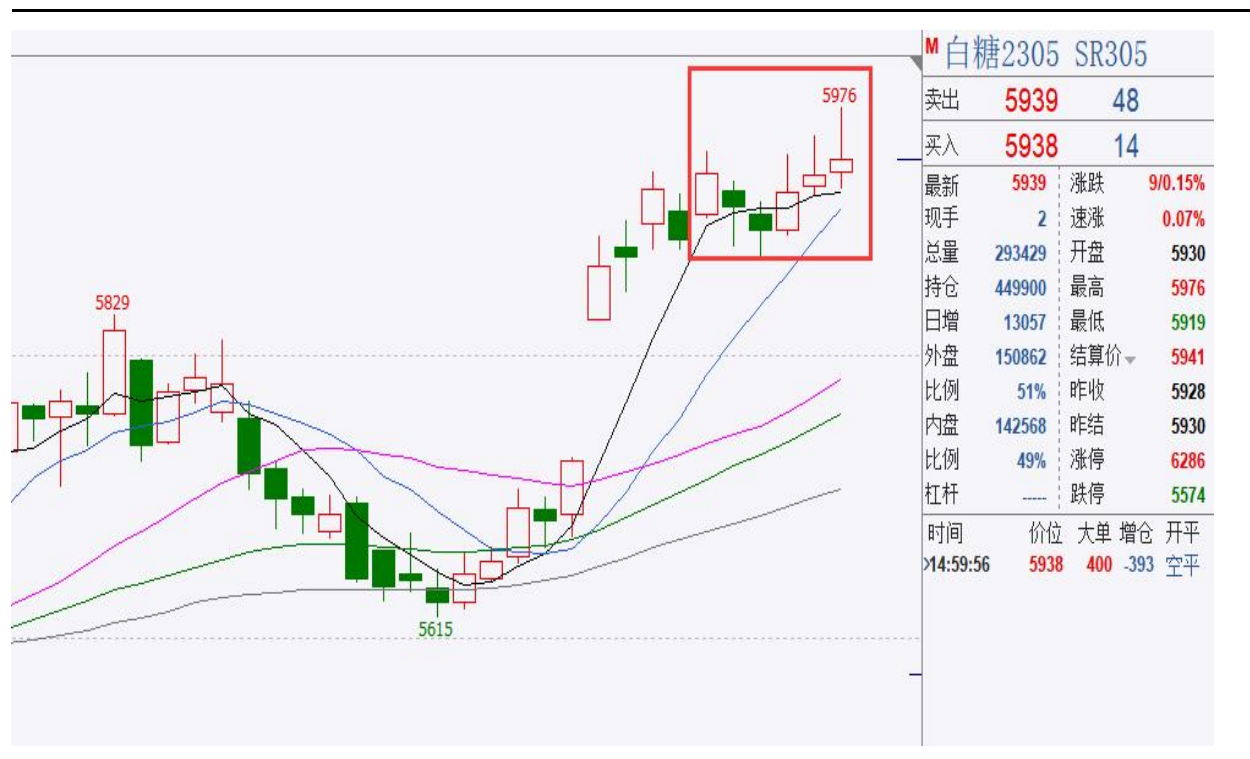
5976

5829

5615

M 白糖2305 SR305

| | | | |
|---|---|---|---|
| 卖出 | 5939 | 48 | |
| 买入 | 5938 | 14 | |
| 最新 | 5939 | 涨跌 | 9/0.15% |
| 现手 | 2 | 速涨 | 0.07% |
| 总量 | 293429 | 开盘 | 5930 |
| 持仓 | 449900 | 最高 | 5976 |
| 日增 | 13057 | 最低 | 5919 |
| 外盘 | 150862 | 结算价 | 5941 |
| 比例 | 51% | 昨收 | 5928 |
| 内盘 | 142568 | 昨结 | 5930 |
| 比例 | 49% | 涨停 | 6286 |
| 杠杆 | ----- | 跌停 | 5574 |

| 时间 | 价位 | 大单 | 增仓 | 开平 |
|---|---|---|---|---|
| >14:59:56 | 5938 | 400 | -393 | 空平 |